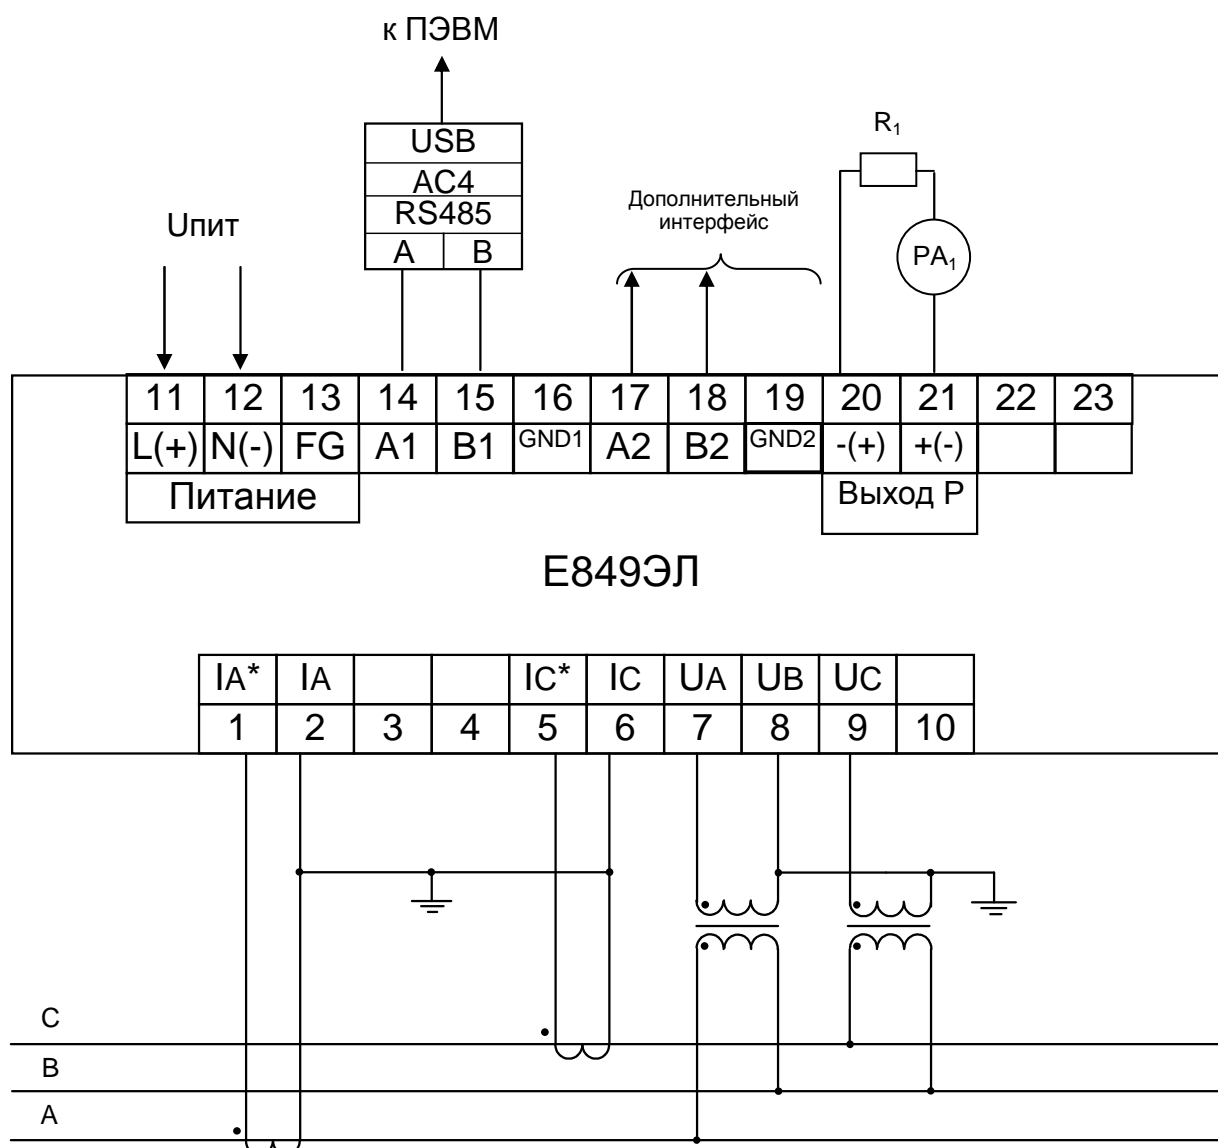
к ПЭВМ

USB
AC4
RS485
A B

R$_1$

Дополнительный интерфейс

Uпит

PA$_1$

| 11 | 12 | 13 | 14 | 15 | 16 | 17 | 18 | 19 | 20 | 21 | 22 | 23 |
|---|---|---|---|---|---|---|---|---|---|---|---|---|
| L(+) | N(-) | FG | A1 | B1 | GND1 | A2 | B2 | GND2 | -(+) | +(-) | | |

Питание

Выход P

Е849ЭЛ

| IA* | IA | | | IC* | IC | UA | UB | UC | |
|---|---|---|---|---|---|---|---|---|---|
| 1 | 2 | 3 | 4 | 5 | 6 | 7 | 8 | 9 | 10 |

C
B
A